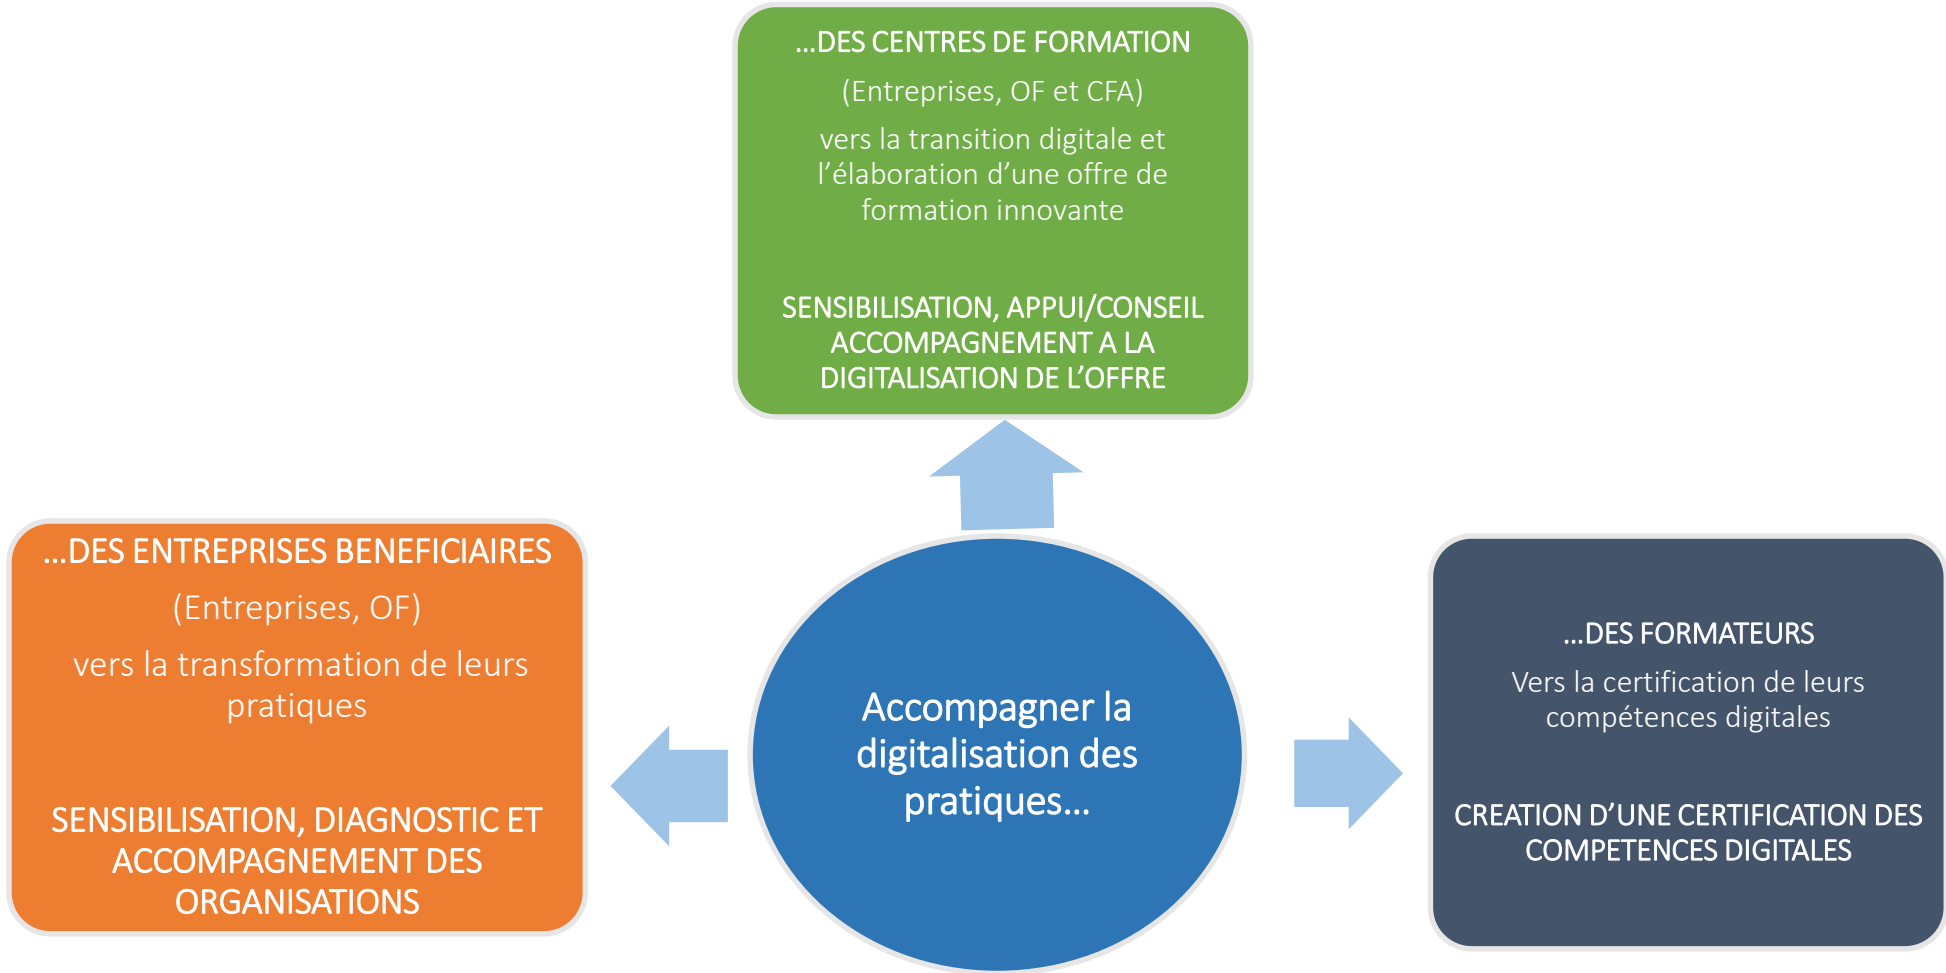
…DES CENTRES DE FORMATION

(Entreprises, OF et CFA)

vers la transition digitale et l’élaboration d’une offre de formation innovante

SENSIBILISATION, APPUI/CONSEIL ACCOMPAGNEMENT A LA DIGITALISATION DE L’OFFRE

…DES ENTREPRISES BENEFICIAIRES

(Entreprises, OF)

vers la transformation de leurs pratiques

SENSIBILISATION, DIAGNOSTIC ET ACCOMPAGNEMENT DES ORGANISATIONS

Accompagner la digitalisation des pratiques…

…DES FORMATEURS

Vers la certification de leurs compétences digitales

CREATION D’UNE CERTIFICATION DES COMPETENCES DIGITALES